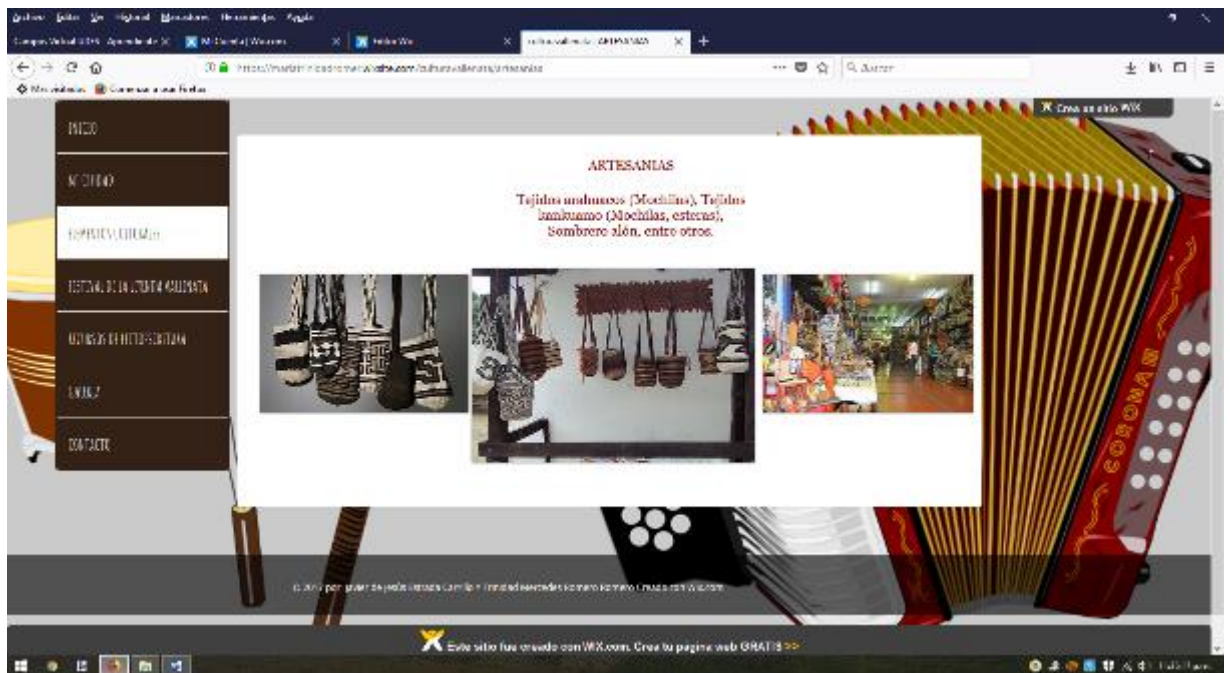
Archivo Editar Ver Historial Marcadores Herramientas Ayuda

Campus Virtual 2018 Aprendiendo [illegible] | Wix.com | Editor Wix | cultura vallenata ARTESANIAS

https://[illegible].wixsite.com/culturavallenata/artesanias

Buscar

Más visitados | Comenzar a usar Firefox

Crea un sitio WIX

INICIO

MI CIUDAD

COMIDA Y CULTURA

FESTIVAL DE LA LEYENDA VALLENATA

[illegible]

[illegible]

CONTACTO

ARTESANIAS

Tejidos arahuacos (Mochilas), Tejidos kankuamo (Mochilas, esteras), Sombrero alón, entre otros.

CORONA

© 2018 por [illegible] Creado con Wix.com

Este sitio fue creado con WIX.com. Crea tu página web GRATIS >>